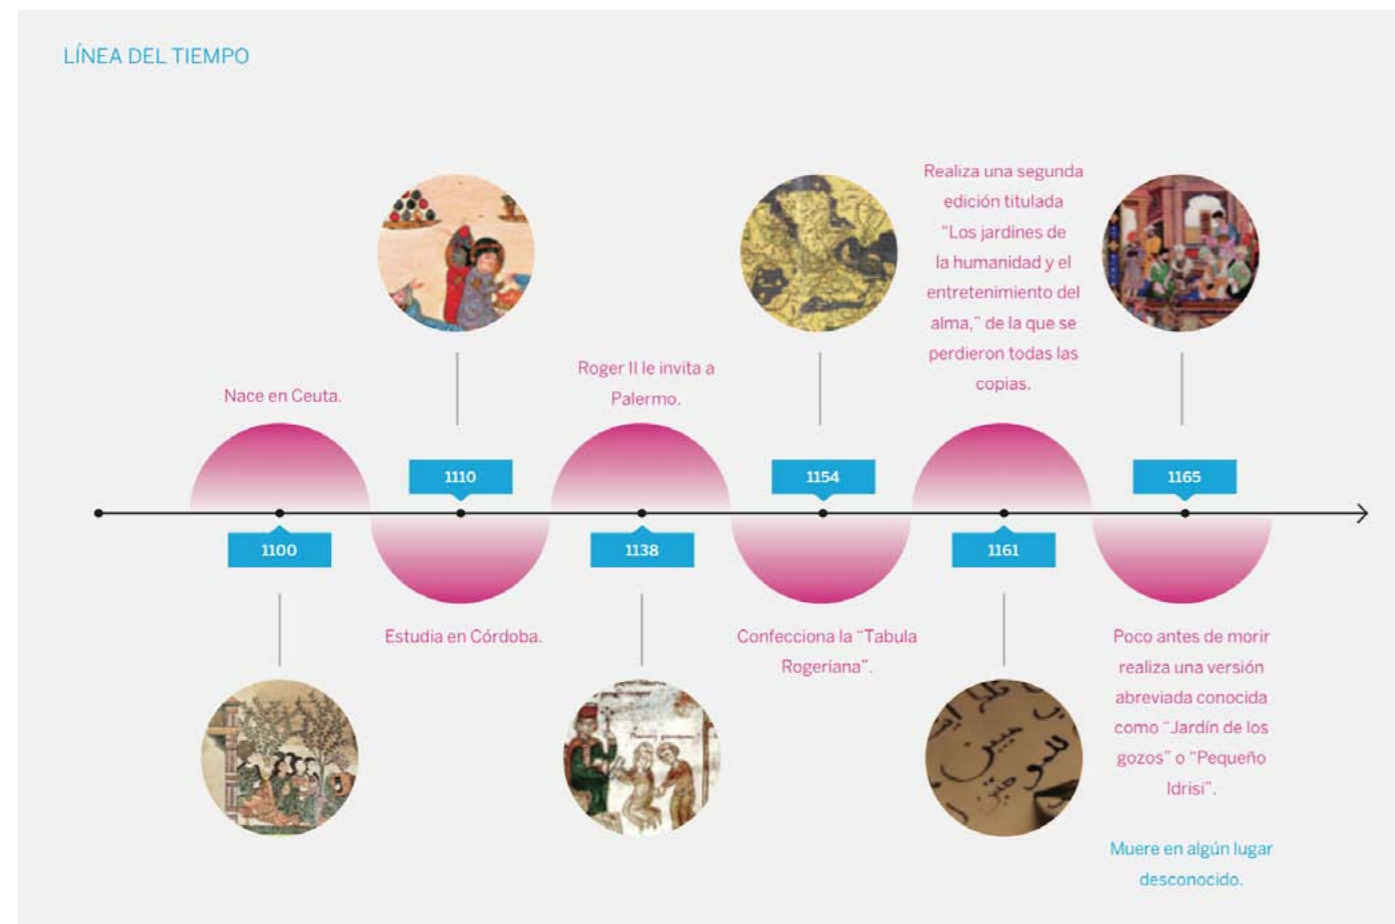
LÍNEA DEL TIEMPO

Nace en Ceuta.

1100

1110

Estudia en Córdoba.

Roger II le invita a Palermo.

1138

1154

Confecciona la "Tabula Rogeriana".

Realiza una segunda edición titulada "Los jardines de la humanidad y el entretenimiento del alma," de la que se perdieron todas las copias.

1161

1165

Poco antes de morir realiza una versión abreviada conocida como "Jardín de los gozos" o "Pequeño Idrisi".

Muere en algún lugar desconocido.